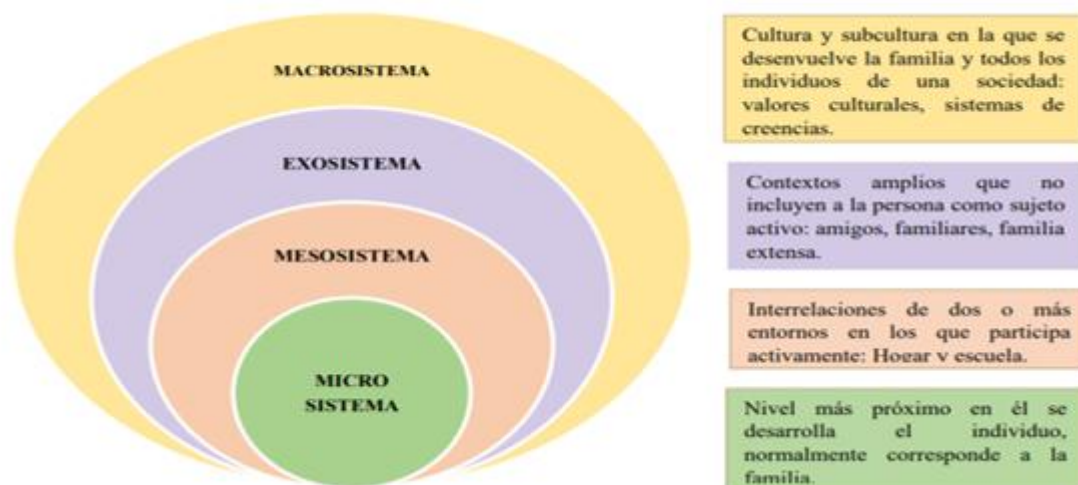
MACROSISTEMA

EXOSISTEMA

MESOSISTEMA

MICRO SISTEMA

Cultura y subcultura en la que se desenvuelve la familia y todos los individuos de una sociedad: valores culturales, sistemas de creencias.

Contextos amplios que no incluyen a la persona como sujeto activo: amigos, familiares, familia extensa.

Interrelaciones de dos o más entornos en los que participa activamente: Hoear v escuela.

Nivel más próximo en él se desarrolla el individuo, normalmente corresponde a la familia.